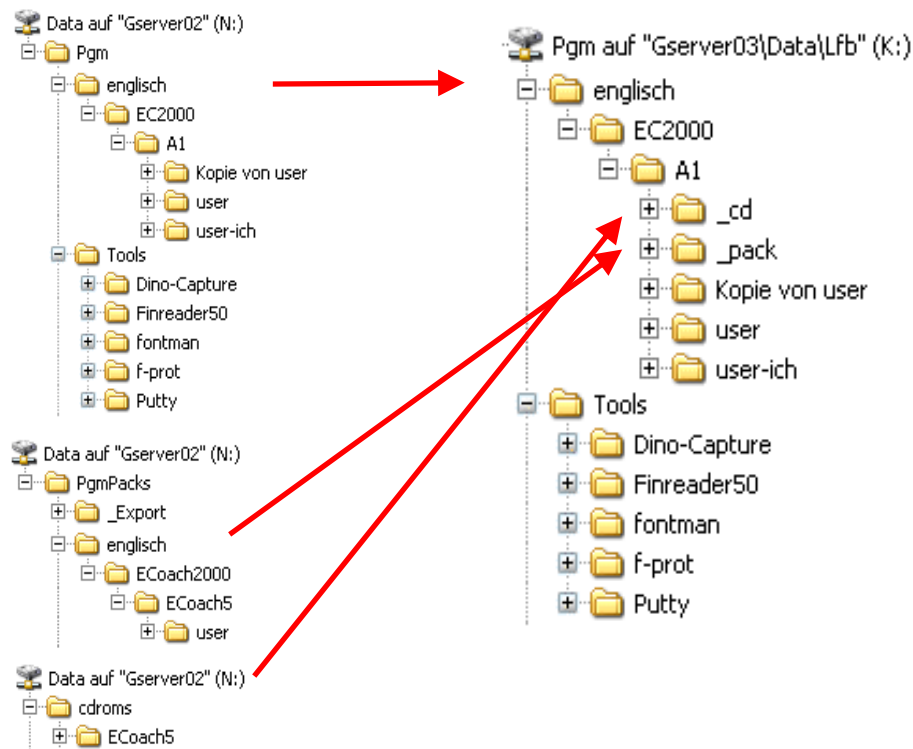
Data auf "Gserver02" (N:)
Pgm
englisch
EC2000
A1
Kopie von user
user
user-ich
Tools
Dino-Capture
Finreader50
fontman
f-prot
Putty

Data auf "Gserver02" (N:)
PgmPacks
_Export
englisch
ECoach2000
ECoach5
user

Data auf "Gserver02" (N:)
cdroms
ECoach5

Pgm auf "Gserver03\Data\Lfb" (K:)
englisch
EC2000
A1
_cd
_pack
Kopie von user
user
user-ich
Tools
Dino-Capture
Finreader50
fontman
f-prot
Putty